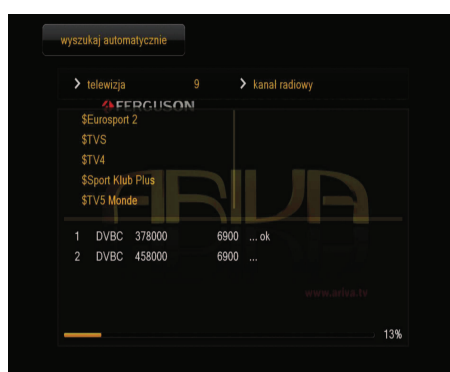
wyszukaj automatycznie

telewizja 9

kanał radiowy

FERGUSON

$Eurosport 2
$TVS
$TV4
$Sport Klub Plus
$TV5 Monde

ARIVA

| 1 | DVBC | 378000 | 6900 | ... ok |
|---|---|---|---|---|
| 2 | DVBC | 458000 | 6900 | ... |

www.ariva.tv

13%